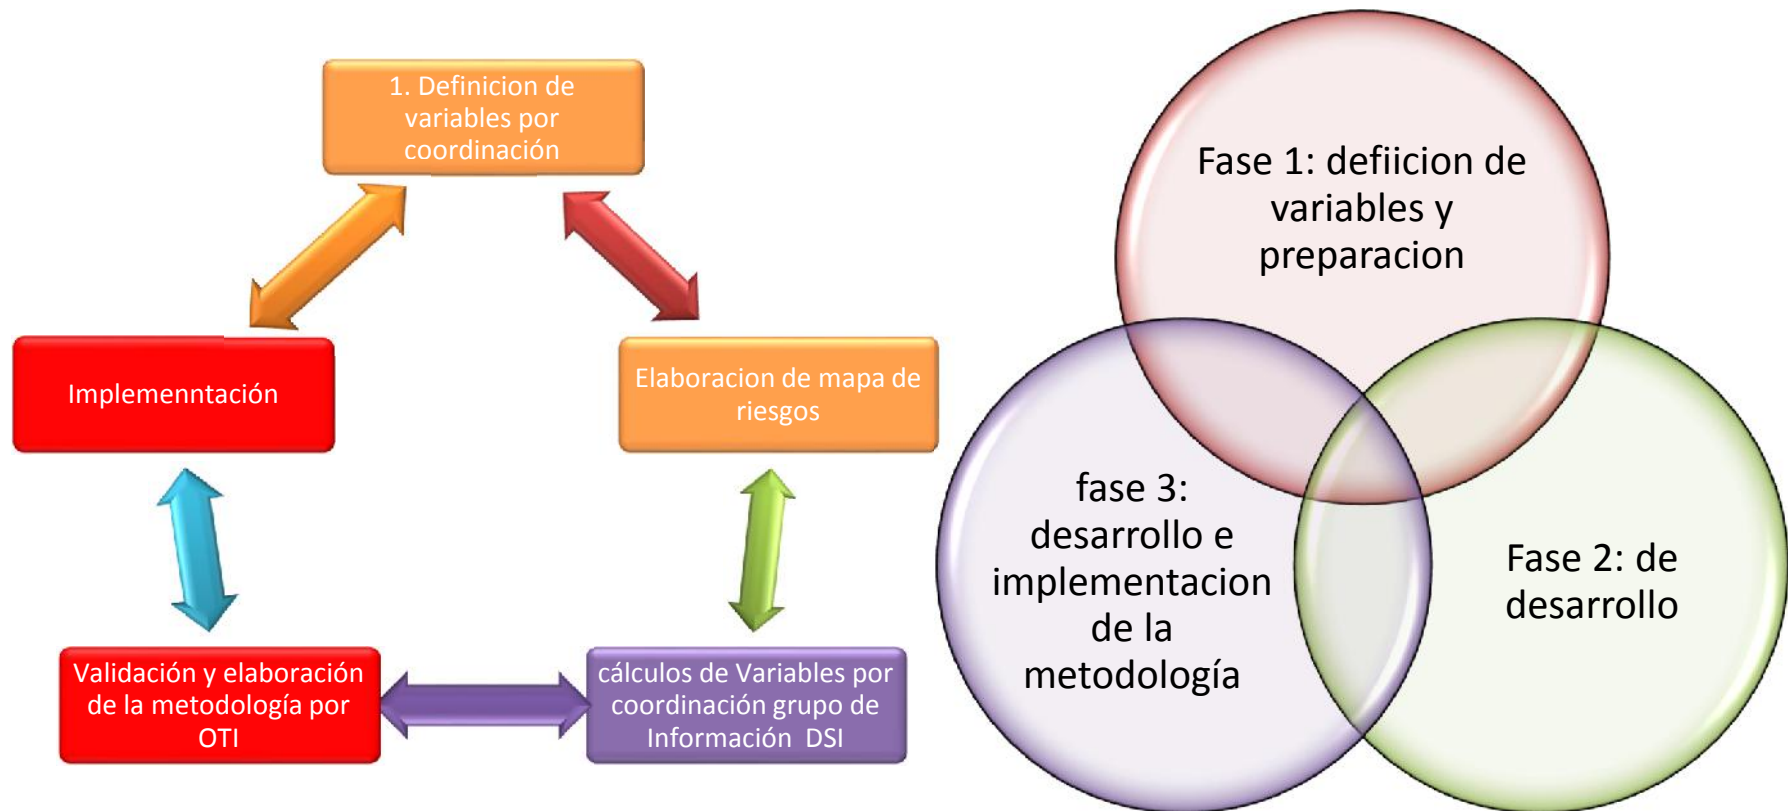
1. Definicion de variables por coordinación

Elaboracion de mapa de riesgos

cálculos de Variables por coordinación grupo de Información DSI

Validación y elaboración de la metodología por OTI

Implementación

Fase 1: defiicion de variables y preparacion

Fase 2: de desarrollo

fase 3: desarrollo e implementacion de la metodología